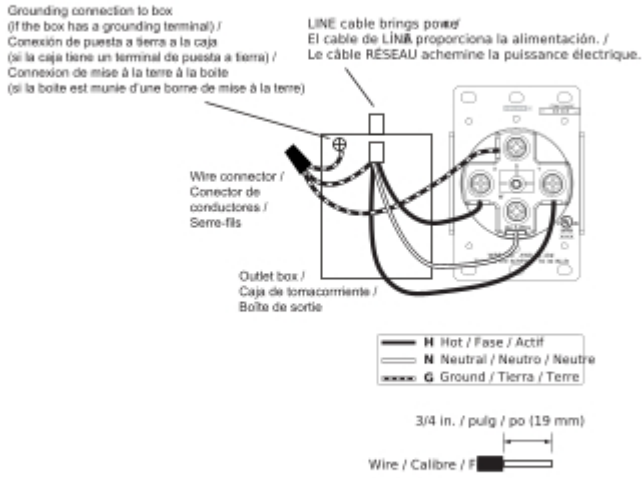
Grounding connection to box (If the box has a grounding terminal) / Conexión de puesta a tierra a la caja (si la caja tiene un terminal de puesta a tierra) / Connexion de mise à la terre à la boîte (si la boîte est munie d'une borne de mise à la terre)

LINE cable brings power / El cable de LÍNEA proporciona la alimentación. / Le câble RÉSEAU achemine la puissance électrique.

Wire connector / Conector de conductores / Serre-fils

Outlet box / Caja de tomacorriente / Boîte de sortie

H Hot / Fase / Actif
N Neutral / Neutro / Neutre
G Ground / Tierra / Terre

3/4 in. / pulg / po (19 mm)

Wire / Calibre / F